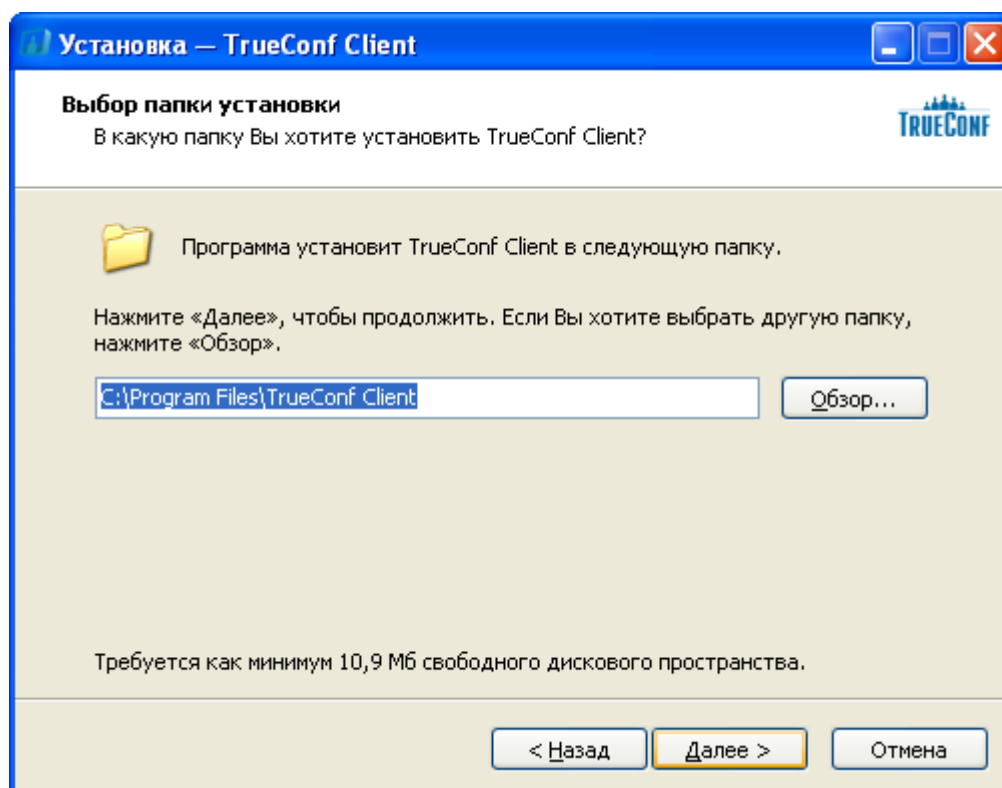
Установка — TrueConf Client

Выбор папки установки
В какую папку Вы хотите установить TrueConf Client?

TRUECONF

Программа установит TrueConf Client в следующую папку.

Нажмите «Далее», чтобы продолжить. Если Вы хотите выбрать другую папку, нажмите «Обзор».

C:\Program Files\TrueConf Client

Обзор...

Требуется как минимум 10,9 Мб свободного дискового пространства.

< Назад

Далее >

Отмена